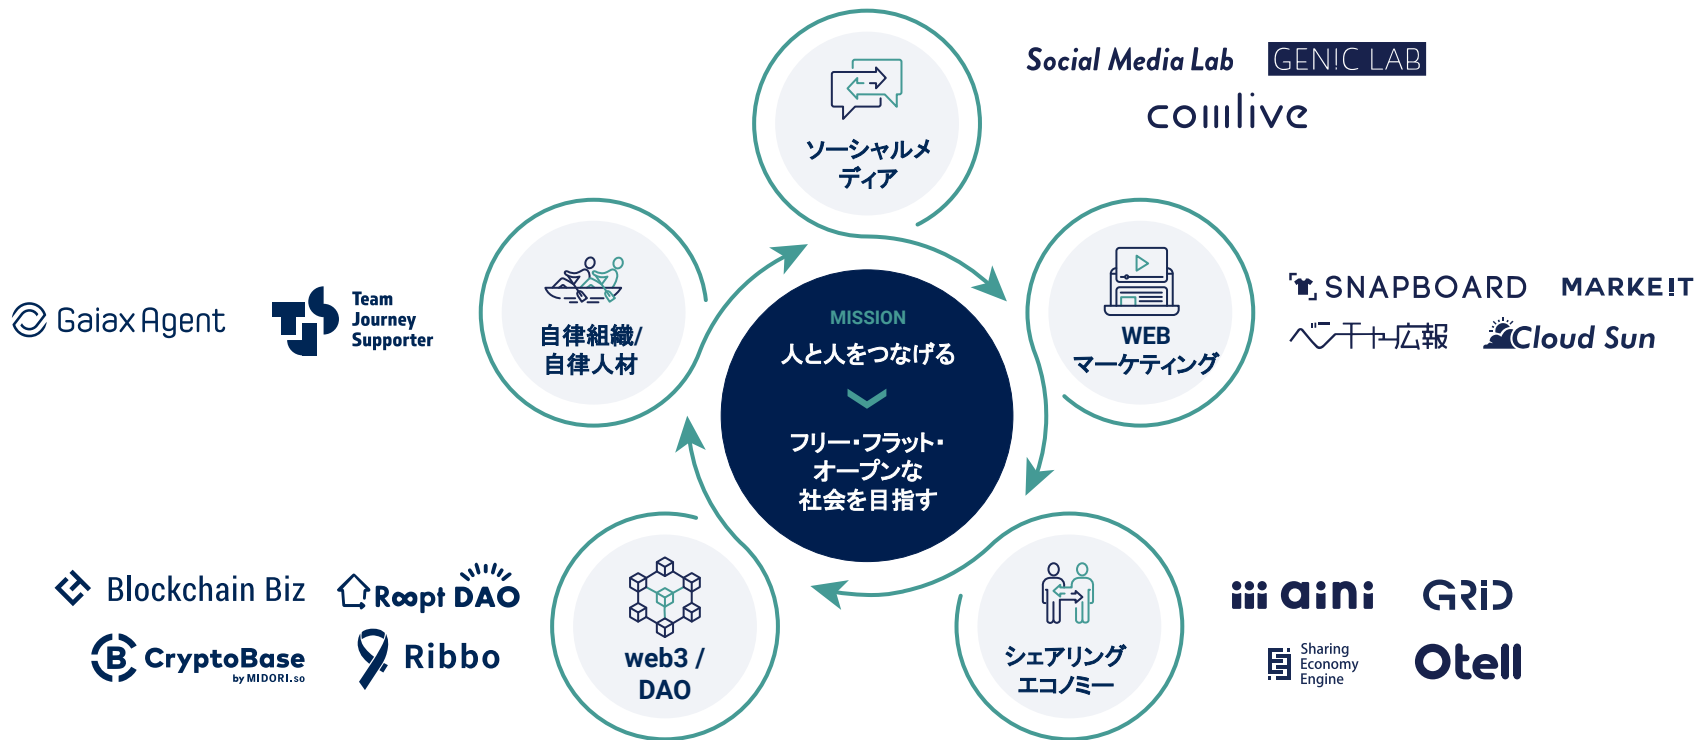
Social Media Lab
GEN!C LAB
comlive

ソーシャルメディア

Gaiax Agent
Team Journey Supporter

自律組織/自律人材

MISSION
人と人をつなげる
フリー・フラット・オープンな社会を目指す

WEB マーケティング

SNAPBOARD
MARKE!T
ベンチャー広報
Cloud Sun

Blockchain Biz
Roopt DAO
CryptoBase by MIDORI.so
Ribbo

web3 / DAO

シェアリングエコノミー

aini
GRiD
Sharing Economy Engine
Otell